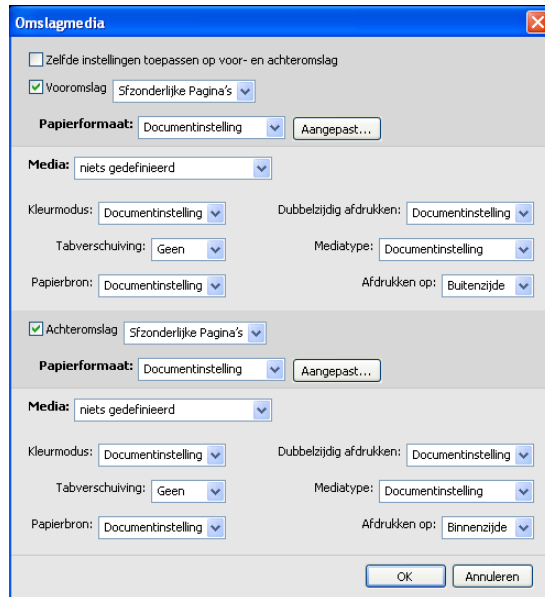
Omslagmedia

Zelfde instellingen toepassen op voor- en achteromslag

Vooromslag Sfzonderlijke Pagina's

Papierformaat: Documentinstelling Aangepast...

Media: niets gedefinieerd

Kleurmodus: Documentinstelling

Dubbelzijdig afdrukken: Documentinstelling

Tabverschuiving: Geen

Mediatype: Documentinstelling

Papierbron: Documentinstelling

Afdrukken op: Buitenzijde

Achteromslag Sfzonderlijke Pagina's

Papierformaat: Documentinstelling Aangepast...

Media: niets gedefinieerd

Kleurmodus: Documentinstelling

Dubbelzijdig afdrukken: Documentinstelling

Tabverschuiving: Geen

Mediatype: Documentinstelling

Papierbron: Documentinstelling

Afdrukken op: Binnenzijde

OK Annuleren